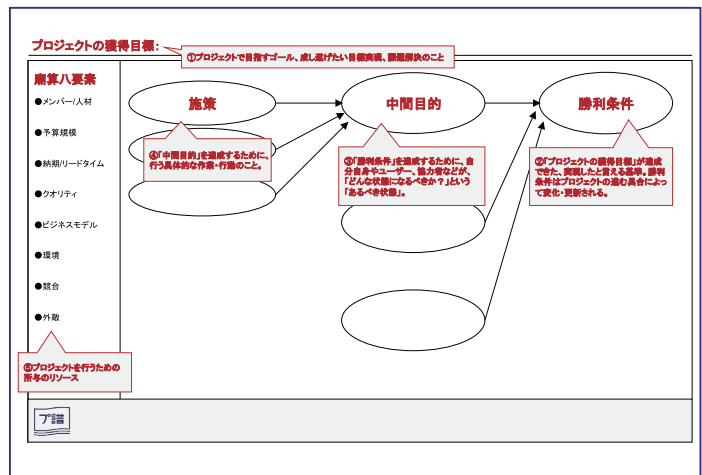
プロジェクトの獲得目標：

①プロジェクトで目指すゴール、成し遂げたい目標実現、課題解決のこと

廟算八要素

●メンバー/人材

●予算規模

●納期/リードタイム

●クオリティ

●ビジネスモデル

●環境

●競合

●外敵

⑤プロジェクトを行うための所与のリソース

施策

④「中間目的」を達成するために、行う具体的な作業・行動のこと。

中間目的

③「勝利条件」を達成するために、自分自身やユーザー、協力者などが、「どんな状態になるべきか？」という「あるべき状態」。

勝利条件

②「プロジェクトの獲得目標」が達成できた、実現したと言える基準。勝利条件はプロジェクトの進む具合によって変化・更新される。

プ譜